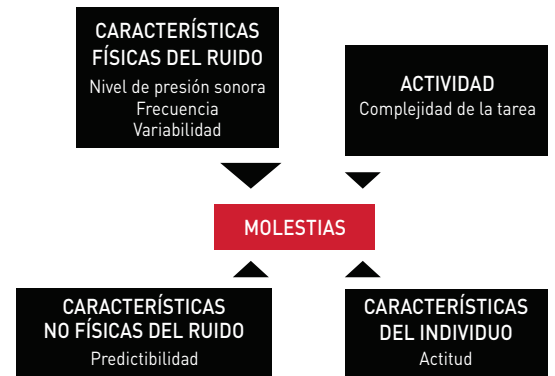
CARACTERÍSTICAS FÍSICAS DEL RUIDO
Nivel de presión sonora
Frecuencia
Variabilidad

ACTIVIDAD
Complejidad de la tarea

MOLESTIAS

CARACTERÍSTICAS NO FÍSICAS DEL RUIDO
Predictibilidad

CARACTERÍSTICAS DEL INDIVIDUO
Actitud